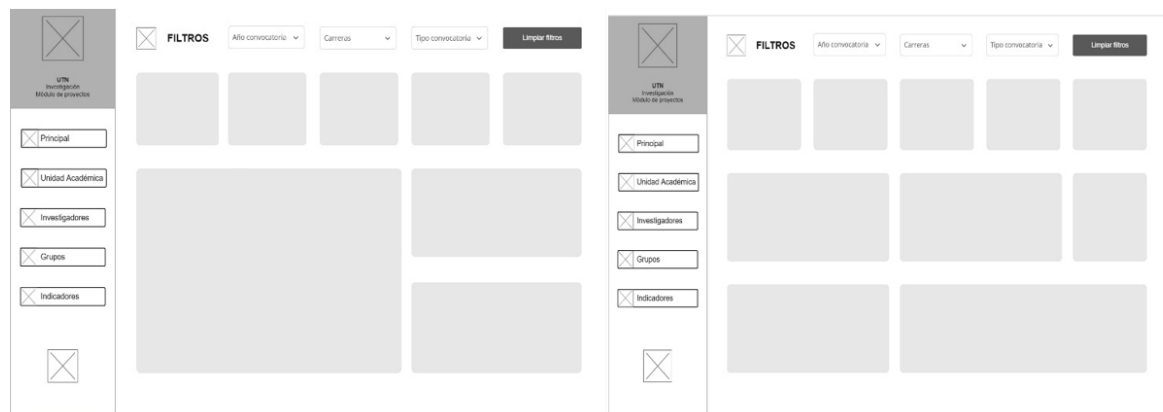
UTN
Investigación
Módulo de proyectos

Principal

Unidad Académica

Investigadores

Grupos

Indicadores

FILTROS

Año convocatoria

Carreras

Tipo convocatoria

Limpiar filtros

UTN
Investigación
Módulo de proyectos

Principal

Unidad Académica

Investigadores

Grupos

Indicadores

FILTROS

Año convocatoria

Carreras

Tipo convocatoria

Limpiar filtros